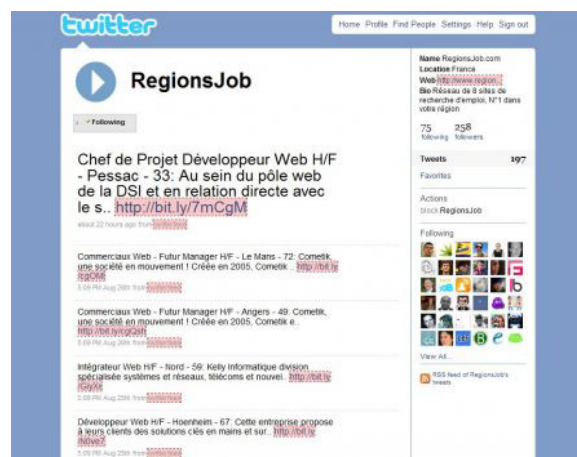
twitter

Home Profile Find People Settings Help Sign out

RegionsJob

✓ Following

Chef de Projet Développeur Web H/F - Pessac - 33: Au sein du pôle web de la DSI et en relation directe avec le s.. http://bit.ly/7mCgM

about 22 hours ago from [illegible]

Commerciaux Web - Futur Manager H/F - Le Mans - 72: Cometik, une société en mouvement ! Créée en 2005, Cometik .. http://bit.ly/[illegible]

5:09 PM Aug 28th from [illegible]

Commerciaux Web - Futur Manager H/F - Angers - 49: Cometik, une société en mouvement ! Créée en 2005, Cometik e.. http://bit.ly/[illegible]

5:09 PM Aug 28th from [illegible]

Intégrateur Web H/F - Nord - 59: Kelly Informatique division spécialisée systèmes et réseaux, télécoms et nouvel.. http://bit.ly/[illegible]

5:09 PM Aug 28th from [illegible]

Développeur Web H/F - Hoenheim - 67: Cette entreprise propose à leurs clients des solutions clés en mains et sur.. http://bit.ly/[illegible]

5:09 PM Aug 28th from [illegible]

Name RegionsJob.com
Location France
Web http://www.region...
Bio Réseau de 8 sites de recherche d'emploi, N°1 dans votre région

75 following
258 followers

Tweets 197

Favorites

Actions
block RegionsJob

Following

View All...

RSS feed of RegionsJob's tweets